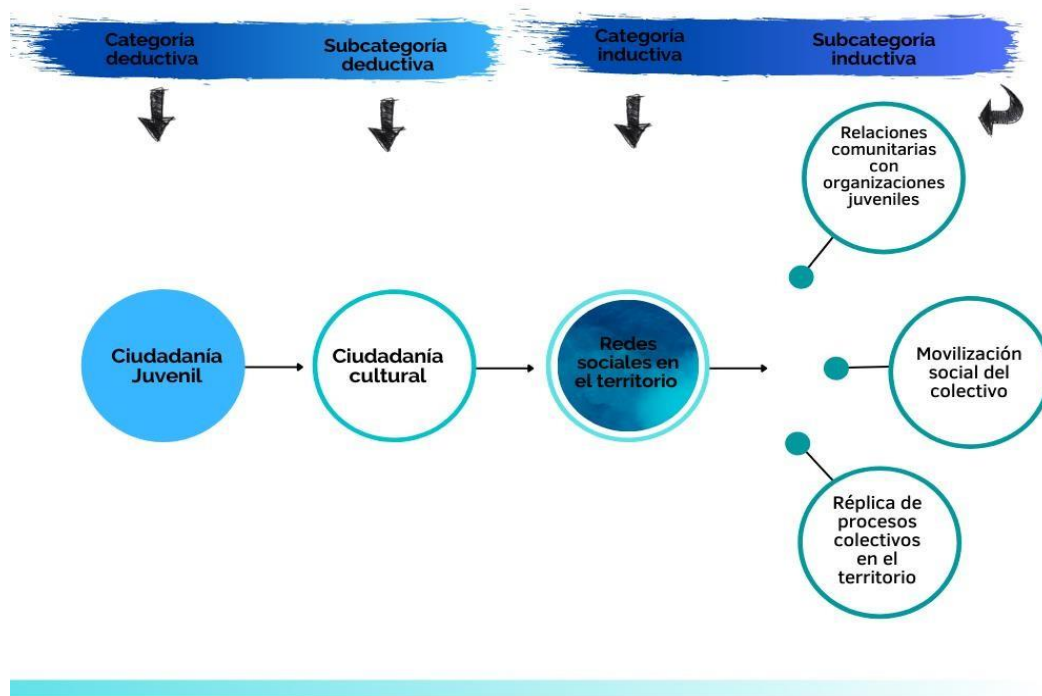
Categoria deductiva

Subcategoria deductiva

Categoria inductiva

Subcategoria inductiva

Relaciones comunitarias con organizaciones juveniles

Ciudadanía Juvenil

Ciudadanía cultural

Redes sociales en el territorio

Movilización social del colectivo

Réplica de procesos colectivos en el territorio